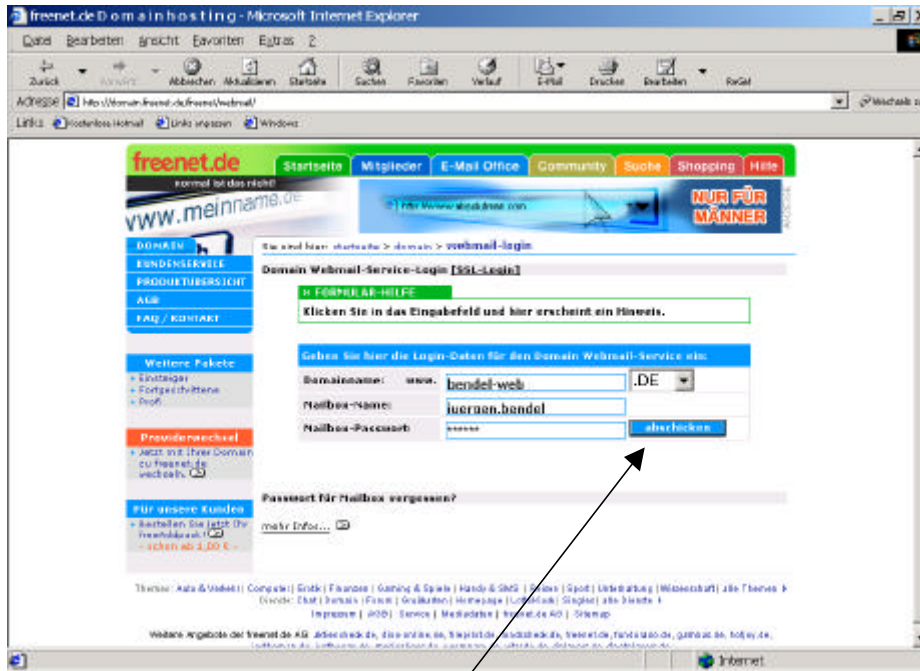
freenet.de D o m a i n h o s t i n g - Microsoft Internet Explorer

Datei Bearbeiten Ansicht Favoriten Extras ?

Zurück Vorwärts Abbrechen Aktualisieren Startseite Suchen Favoriten Verlauf E-Mail Drucken Bearbeiten ReGet

Adresse http://domain.freenet.de/freenet/webmail/

Links Kostenlose Hotmail Links anpassen Windows

freenet.de

Startseite Mitglieder E-Mail Office Community Suche Shopping Hilfe

normal ist das nicht!

www.meinname.de

http://www.ihradresse.com

NUR FÜR MÄNNER

ANZEIGE

DOMAIN

KUNDENSERVICE

PRODUKTUBERSICHT

AGB

FAQ / KONTAKT

Weitere Pakete

- Einsteiger
- Fortgeschrittene
- Profi

Providerwechsel

- Jetzt mit Ihrer Domain zu freenet.de wechseln.

Für unsere Kunden

- Bestellen Sie jetzt Ihr freenetdpaket! - schon ab 1,00 € -

Sie sind hier: startseite > domain > webmail-login

Domain Webmail-Service-Login [SSL-Login]

» FORMULAR-HILFE

Klicken Sie in das Eingabefeld und hier erscheint ein Hinweis.

Geben Sie hier die Login-Daten für den Domain Webmail-Service ein:

| Domainname: www. | bendel-web | .DE |
|---|---|---|
| Mailbox-Name: | juergen.bendel | |
| Mailbox-Passwort: | ****** | abschicken |

Passwort für Mailbox vergessen?

mehr Infos...

Themen: Auto & Verkehr | Computer | Erotik | Finanzen | Gaming & Spiele | Handy & SMS | Reisen | Sport | Unterhaltung | Wissenschaft | alle Themen
Dienste: Chat | Domain | Foren | Grußkarten | Homepage | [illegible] | Singles | alle Dienste
Impressum | AGB | Service | Mediadaten | freenet.de AG | Sitemap

Weitere Angebote der freenet.de AG: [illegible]

Internet